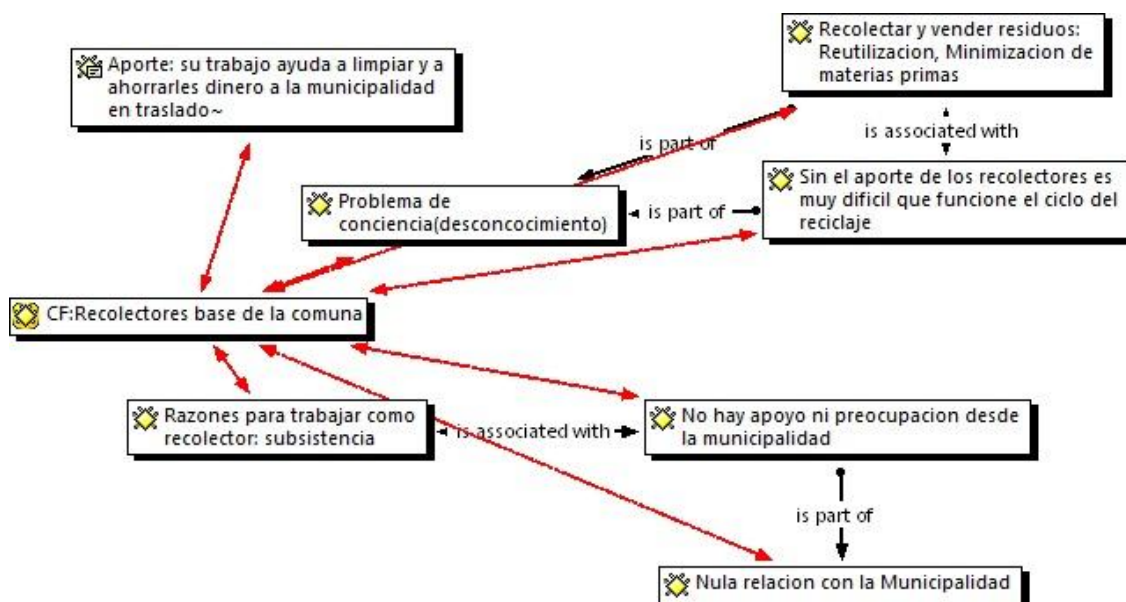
Aporte: su trabajo ayuda a limpiar y a ahorrarles dinero a la municipalidad en traslado~

Recolectar y vender residuos: Reutilizacion, Minimizacion de materias primas

is part of

is associated with

Problema de conciencia(desconcocimiento)

is part of

Sin el aporte de los recolectores es muy dificil que funcione el ciclo del reciclaje

CF:Recolectores base de la comuna

Razones para trabajar como recolector: subsistencia

is associated with

No hay apoyo ni preocupacion desde la municipalidad

is part of

Nula relacion con la Municipalidad